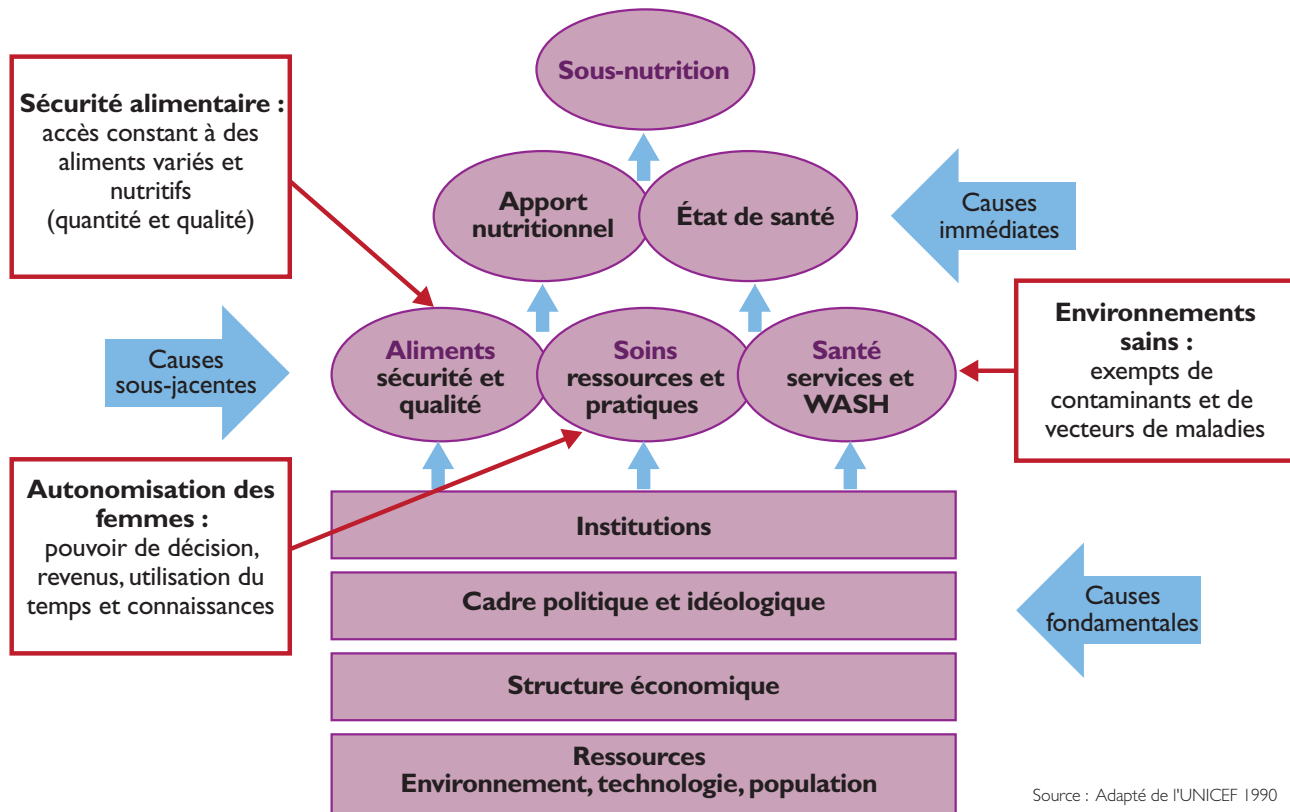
Sous-nutrition

Sécurité alimentaire : accès constant à des aliments variés et nutritifs (quantité et qualité)

Apport nutritionnel

État de santé

Causes immédiates

Causes sous-jacentes

Aliments sécurité et qualité

Soins ressources et pratiques

Santé services et WASH

Environnements sains : exempts de contaminants et de vecteurs de maladies

Autonomisation des femmes : pouvoir de décision, revenus, utilisation du temps et connaissances

Institutions

Cadre politique et idéologique

Causes fondamentales

Structure économique

Ressources
Environnement, technologie, population

Source : Adapté de l'UNICEF 1990